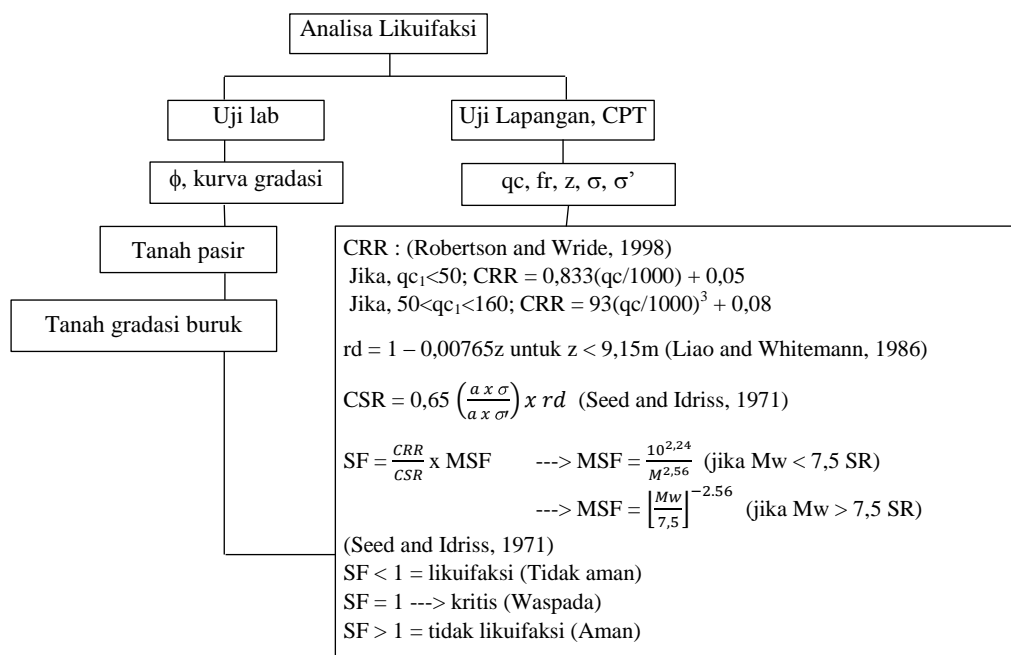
Analisa Likuifaksi

Uji lab

Uji Lapangan, CPT

ϕ, kurva gradasi

qc, fr, z, σ, σ'

Tanah pasir

Tanah gradasi buruk

CRR : (Robertson and Wride, 1998)
Jika, $qc_1<50$; CRR = 0,833(qc/1000) + 0,05
Jika, $50<qc_1<160$; CRR = $93(qc/1000)^3$ + 0,08

rd = 1 – 0,00765z untuk z < 9,15m (Liao and Whitemann, 1986)

CSR = $0,65\left(\frac{a\ x\ \sigma}{a\ x\ \sigma\prime}\right) x\ rd$ (Seed and Idriss, 1971)

SF = $\frac{CRR}{CSR}$ x MSF ---> MSF = $\frac{10^{2,24}}{M^{2,56}}$ (jika Mw < 7,5 SR)
---> MSF = $\left[\frac{Mw}{7,5}\right]^{-2.56}$ (jika Mw > 7,5 SR)

(Seed and Idriss, 1971)
SF < 1 = likuifaksi (Tidak aman)
SF = 1 ---> kritis (Waspada)
SF > 1 = tidak likuifaksi (Aman)